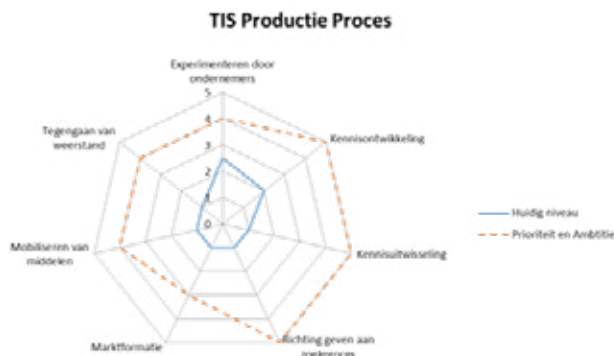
TIS Productie Proces

Experimenteren door ondernemers

5

4

3

2

1

0

Kennisontwikkeling

Kennisuitwisseling

Richting geven aan zoekproces

Marktformatie

Mobiliseren van middelen

Tegengaan van weerstand

Huidig niveau

Prioriteit en Ambitie